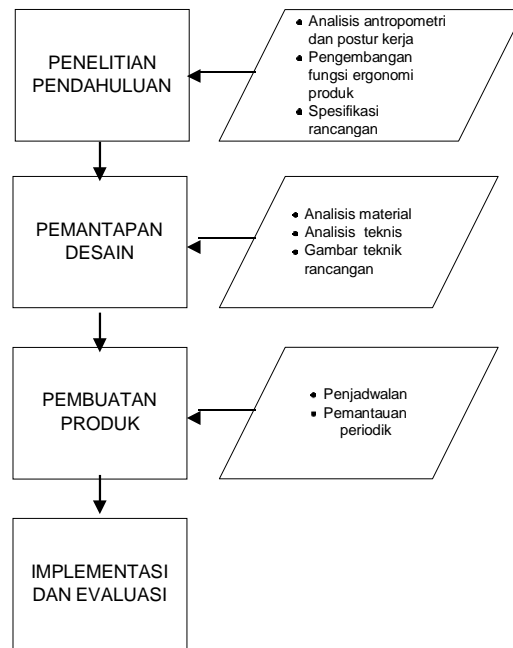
PENELITIAN PENDAHULUAN

- Analisis antropometri dan postur kerja
- Pengembangan fungsi ergonomi produk
- Spesifikasi rancangan

PEMANTAPAN DESAIN

- Analisis material
- Analisis teknis
- Gambar teknik rancangan

PEMBUATAN PRODUK

- Penjadwalan
- Pemantauan periodik

IMPLEMENTASI DAN EVALUASI